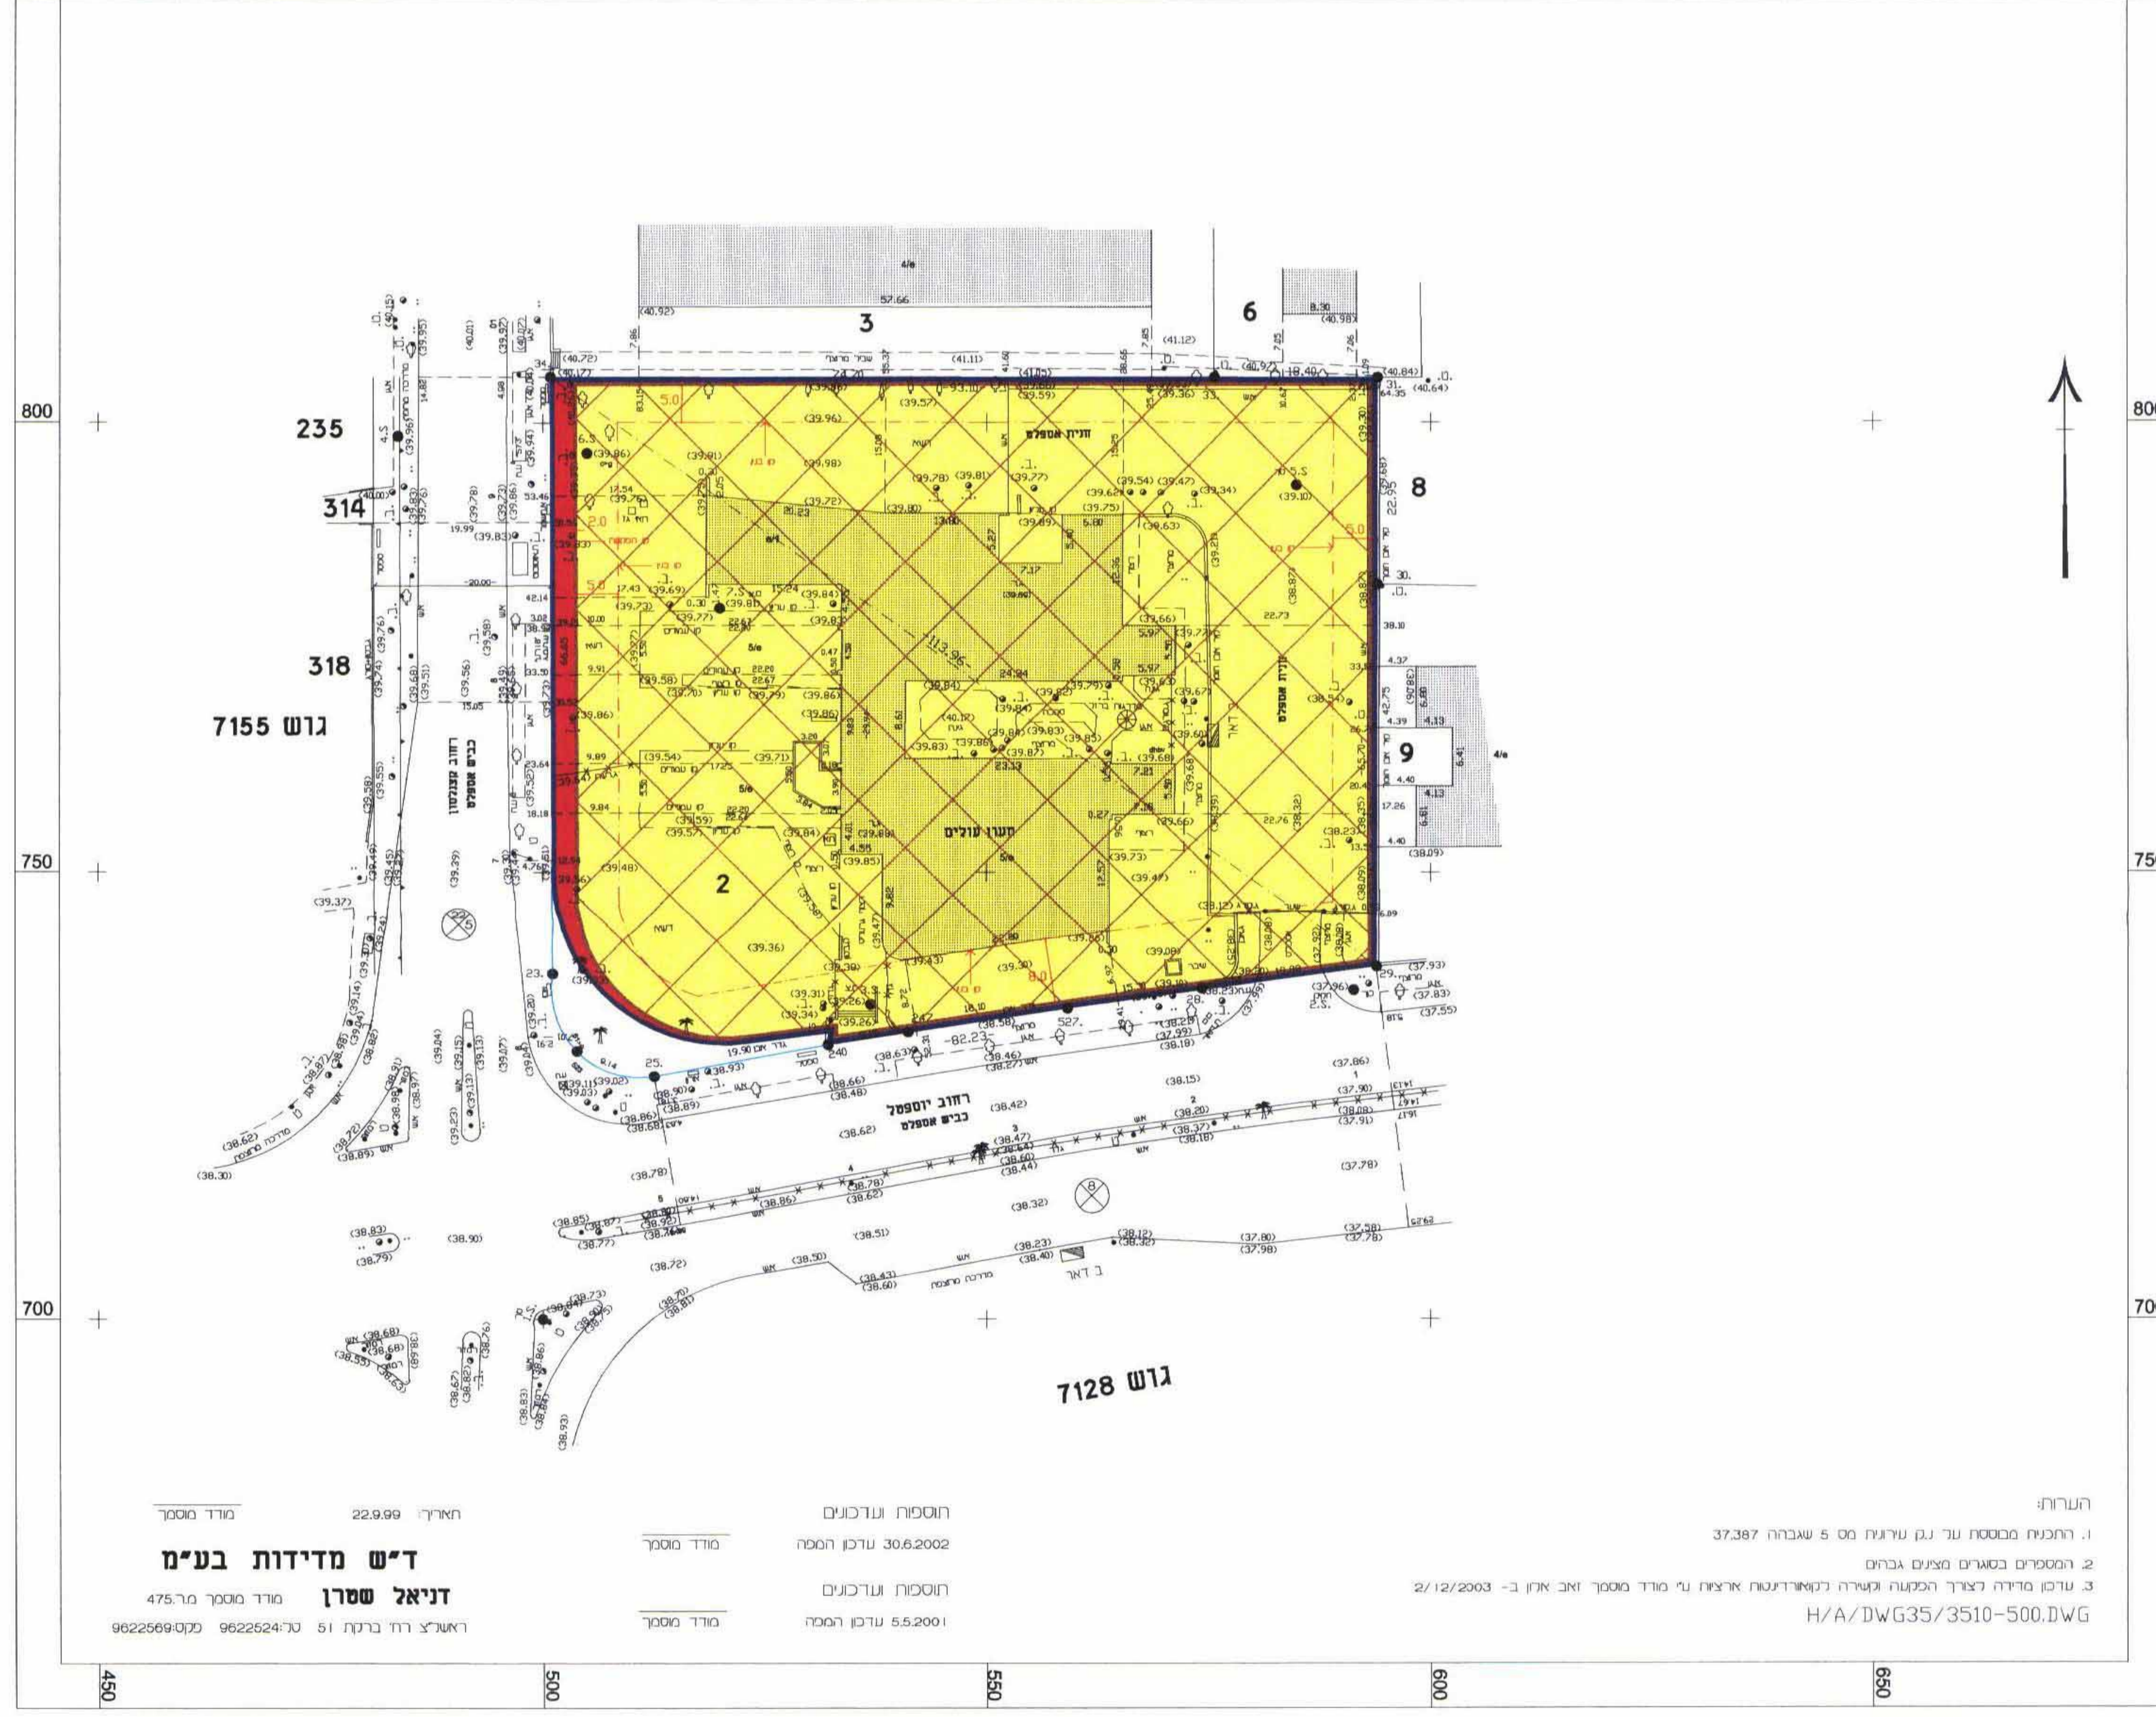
800
750
700
800
750
700
450
500
550
600
650

235
314
318
7155 גוש
3
6
8
9
2
4/e
57.66
8.30
(40.92)
(40.98)
(41.12)
(41.11)
(40.72)
(40.84)
(40.64)
31.
64.35
זנית אספלט
חניית אספלט
מגרש עולים
רחוב יוספטל
כביש אספלט
רחוב קבוצתון
כביש אספלט
113.96
24.94
23.13
22.73
22.76
22.95
42.75
65.70
17.26
82.23
19.90
527.
240
25.
23.
29.
28.
30.
33.
34
7128 גוש

הערות:
1. התכנית מבוססת על נ.ק עירונית מס 5 שגבהה 37.387
2. המספרים בסוגרים מציינים גבהים
3. עדכון מדידה לצורך הפקעה וקשירה לקואורדינטות ארציות ע"י מודד מוסמך זאב ארון ב- 2/12/2003
H/A/DWG35/3510-500.DWG

תוספות ועדכונים
עדכון המפה 30.6.2002 מודד מוסמך
תוספות ועדכונים
עדכון המפה 5.5.2001 מודד מוסמך

תאריך: 22.9.99 מודד מוסמך
ד"ש מדידות בע"מ
דניאל שטרן מודד מוסמך מ.ר 475
ראשל"צ רח' ברקת 51 טל:9622524 פקס:9622569